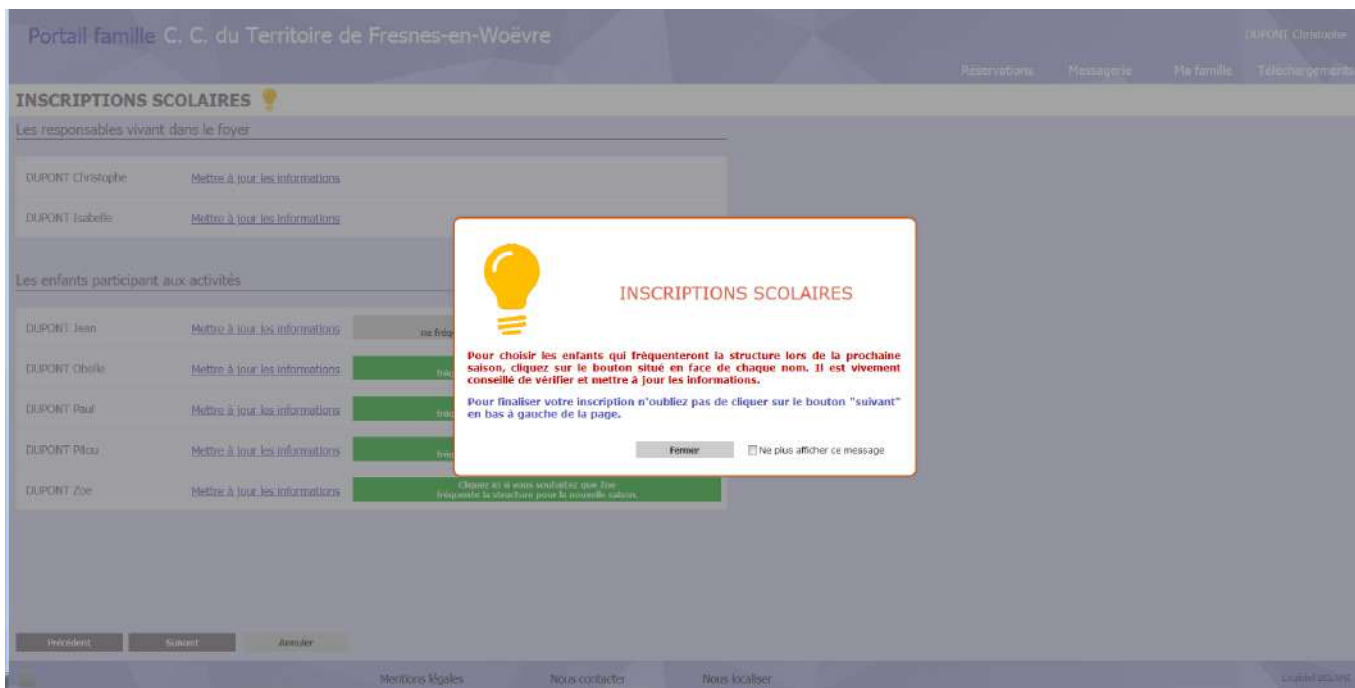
Portail famille C. C. du Territoire de Fresnes-en-Woëvre

DUPONT Christophe

Réservations Messagerie Ma famille Téléchargements

INSCRIPTIONS SCOLAIRES

Les responsables vivant dans le foyer

DUPONT Christophe Mettre à jour les informations

DUPONT Isabelle Mettre à jour les informations

Les enfants participant aux activités

DUPONT Jean Mettre à jour les informations ne fréq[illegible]

DUPONT Ofelie Mettre à jour les informations fréq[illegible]

DUPONT Paul Mettre à jour les informations fréq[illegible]

DUPONT Pilou Mettre à jour les informations fréq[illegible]

DUPONT Zoe Mettre à jour les informations Cliquer ici si vous souhaitez que Zoe fréquente la structure pour la nouvelle saison.

INSCRIPTIONS SCOLAIRES

Pour choisir les enfants qui fréquenteront la structure lors de la prochaine saison, cliquez sur le bouton situé en face de chaque nom. Il est vivement conseillé de vérifier et mettre à jour les informations.

Pour finaliser votre inscription n'oubliez pas de cliquer sur le bouton "suivant" en bas à gauche de la page.

Fermer

Ne plus afficher ce message

Précédent Suivant Annuler

Mentions légales Nous contacter Nous localiser

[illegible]